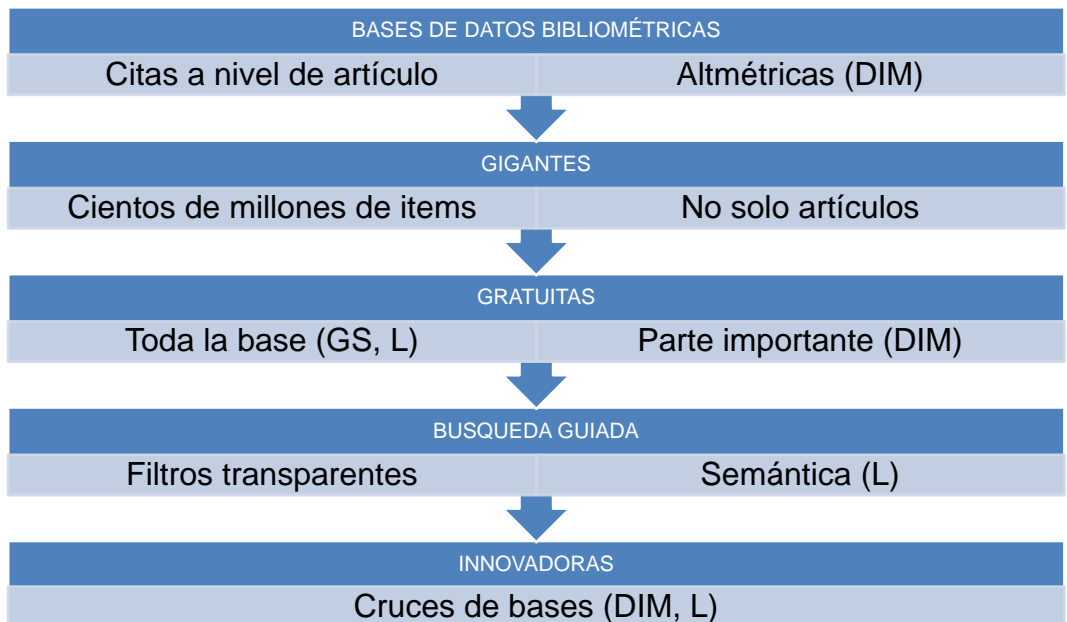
BASES DE DATOS BIBLIOMÉTRICAS

Citas a nivel de artículo

Altmétricas (DIM)

GIGANTES

Cientos de millones de items

No solo artículos

GRATUITAS

Toda la base (GS, L)

Parte importante (DIM)

BUSQUEDA GUIADA

Filtros transparentes

Semántica (L)

INNOVADORAS

Cruces de bases (DIM, L)